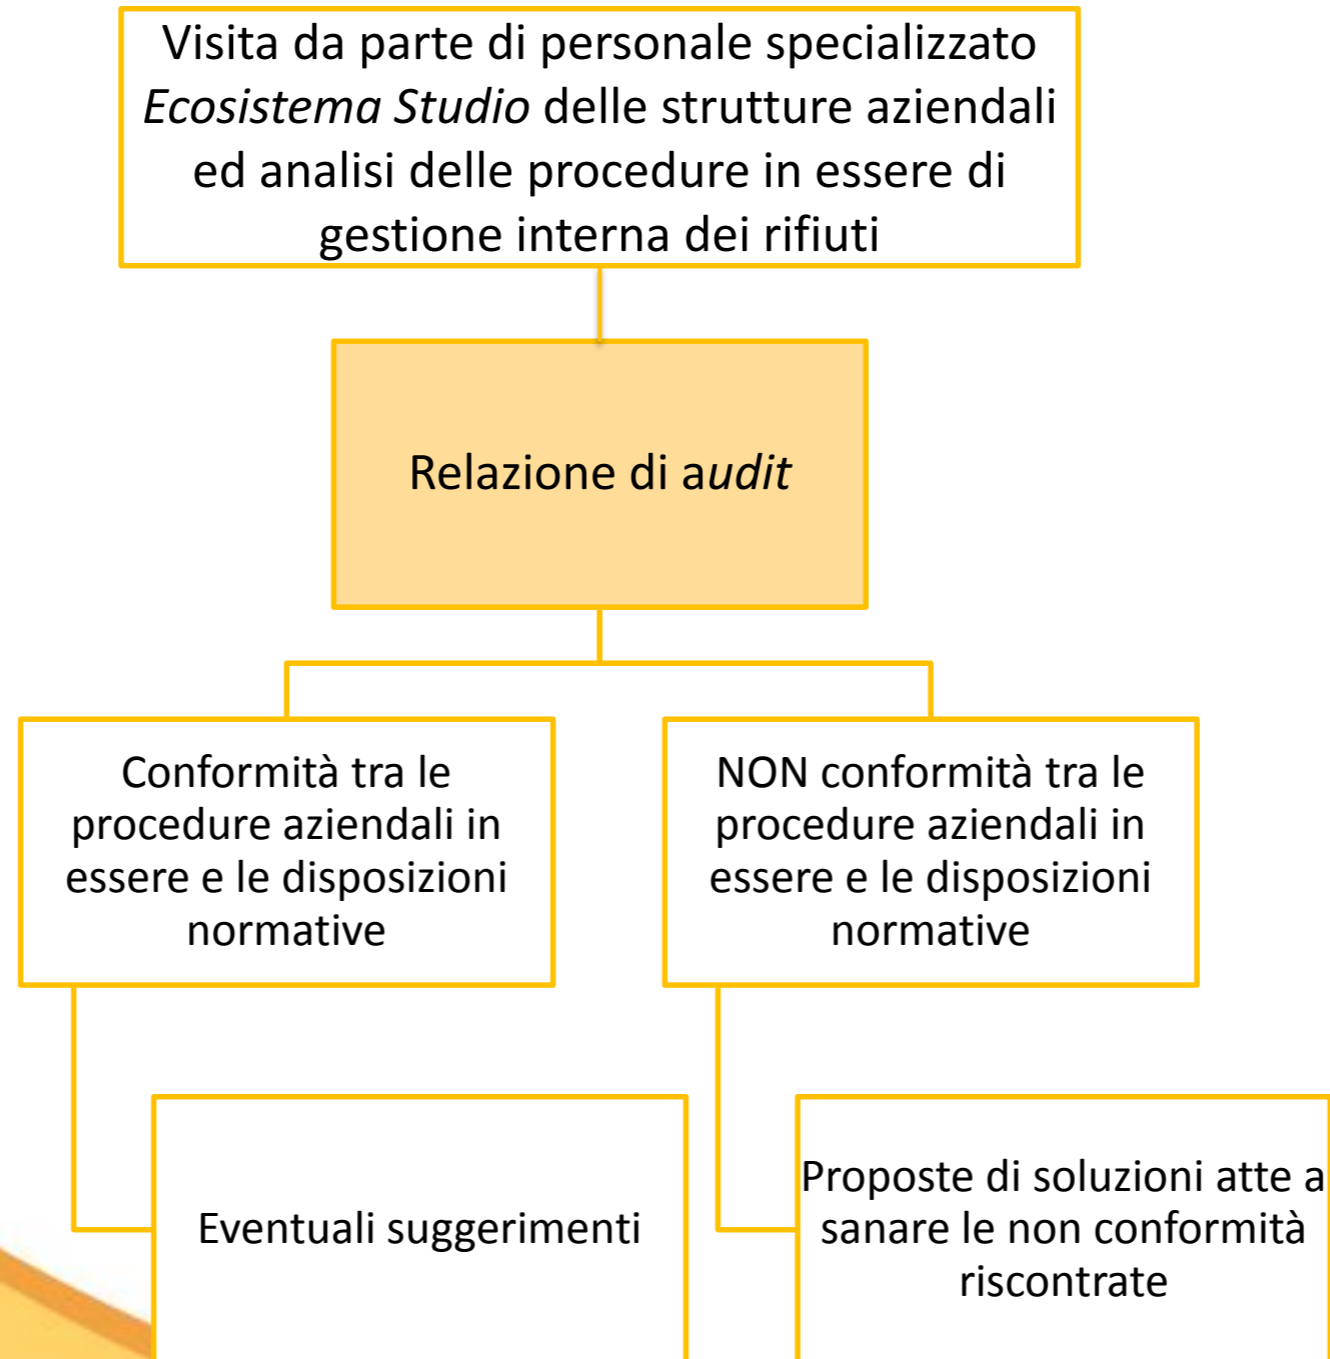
Visita da parte di personale specializzato *Ecosistema Studio* delle strutture aziendali ed analisi delle procedure in essere di gestione interna dei rifiuti

Relazione di *audit*

Conformità tra le procedure aziendali in essere e le disposizioni normative

NON conformità tra le procedure aziendali in essere e le disposizioni normative

Eventuali suggerimenti

Proposte di soluzioni atte a sanare le non conformità riscontrate